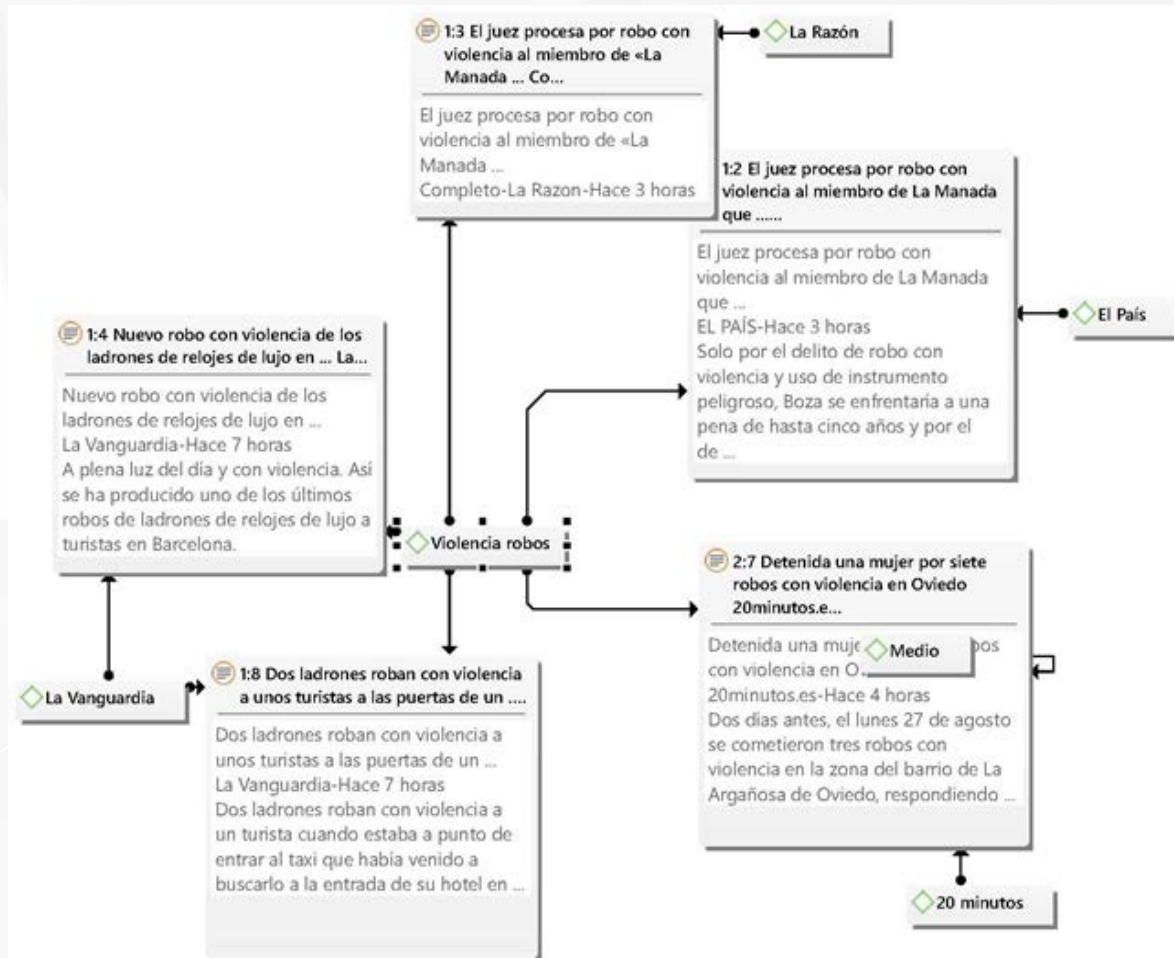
1:3 El juez procesa por robo con violencia al miembro de «La Manada ... Co...

El juez procesa por robo con violencia al miembro de «La Manada ...
Completo-La Razon-Hace 3 horas

La Razón

1:2 El juez procesa por robo con violencia al miembro de La Manada que ......

El juez procesa por robo con violencia al miembro de La Manada que ...
EL PAÍS-Hace 3 horas
Solo por el delito de robo con violencia y uso de instrumento peligroso, Boza se enfrentaría a una pena de hasta cinco años y por el de ...

El País

1:4 Nuevo robo con violencia de los ladrones de relojes de lujo en ... La...

Nuevo robo con violencia de los ladrones de relojes de lujo en ...
La Vanguardia-Hace 7 horas
A plena luz del día y con violencia. Así se ha producido uno de los últimos robos de ladrones de relojes de lujo a turistas en Barcelona.

Violencia robos

2:7 Detenida una mujer por siete robos con violencia en Oviedo 20minutos.e...

Detenida una muje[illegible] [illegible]bos con violencia en O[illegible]
20minutos.es-Hace 4 horas
Dos dias antes, el lunes 27 de agosto se cometieron tres robos con violencia en la zona del barrio de La Argañosa de Oviedo, respondiendo ...

Medio

La Vanguardia

1:8 Dos ladrones roban con violencia a unos turistas a las puertas de un ....

Dos ladrones roban con violencia a unos turistas a las puertas de un ...
La Vanguardia-Hace 7 horas
Dos ladrones roban con violencia a un turista cuando estaba a punto de entrar al taxi que había venido a buscarlo a la entrada de su hotel en ...

20 minutos